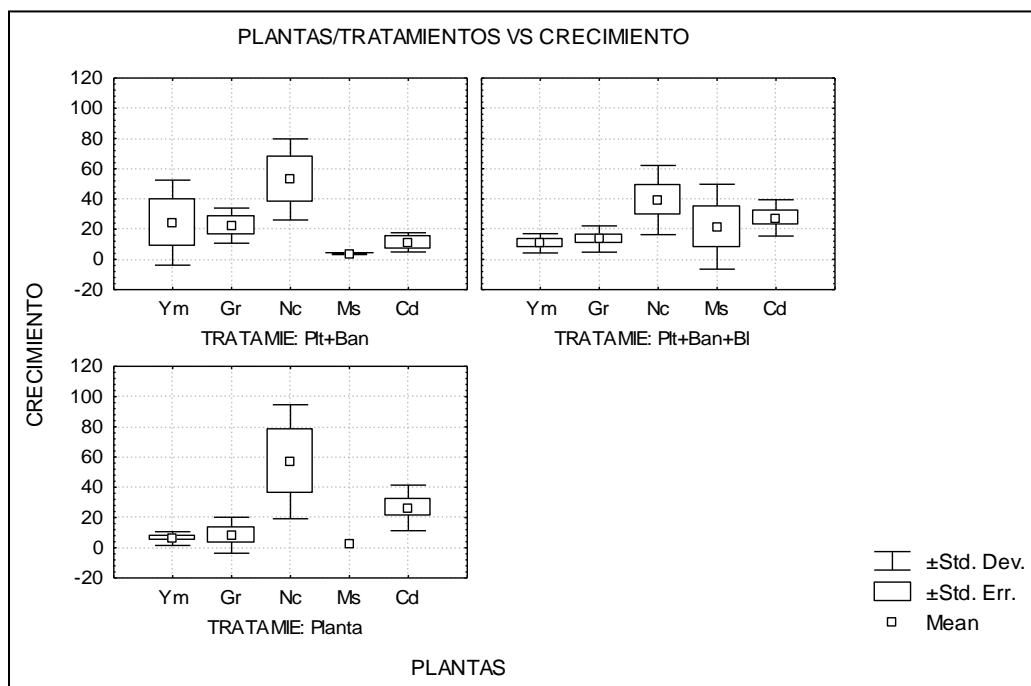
PLANTAS/TRATAMIENTOS VS CRECIMIENTO

120
100
80
60
40
20
0
-20

Ym Gr Nc Ms Cd

TRATAMIE: Plt+Ban

Ym Gr Nc Ms Cd

TRATAMIE: Plt+Ban+Bl

CRECIMIENTO

120
100
80
60
40
20
0
-20

Ym Gr Nc Ms Cd

TRATAMIE: Planta

±Std. Dev.
±Std. Err.
Mean

PLANTAS